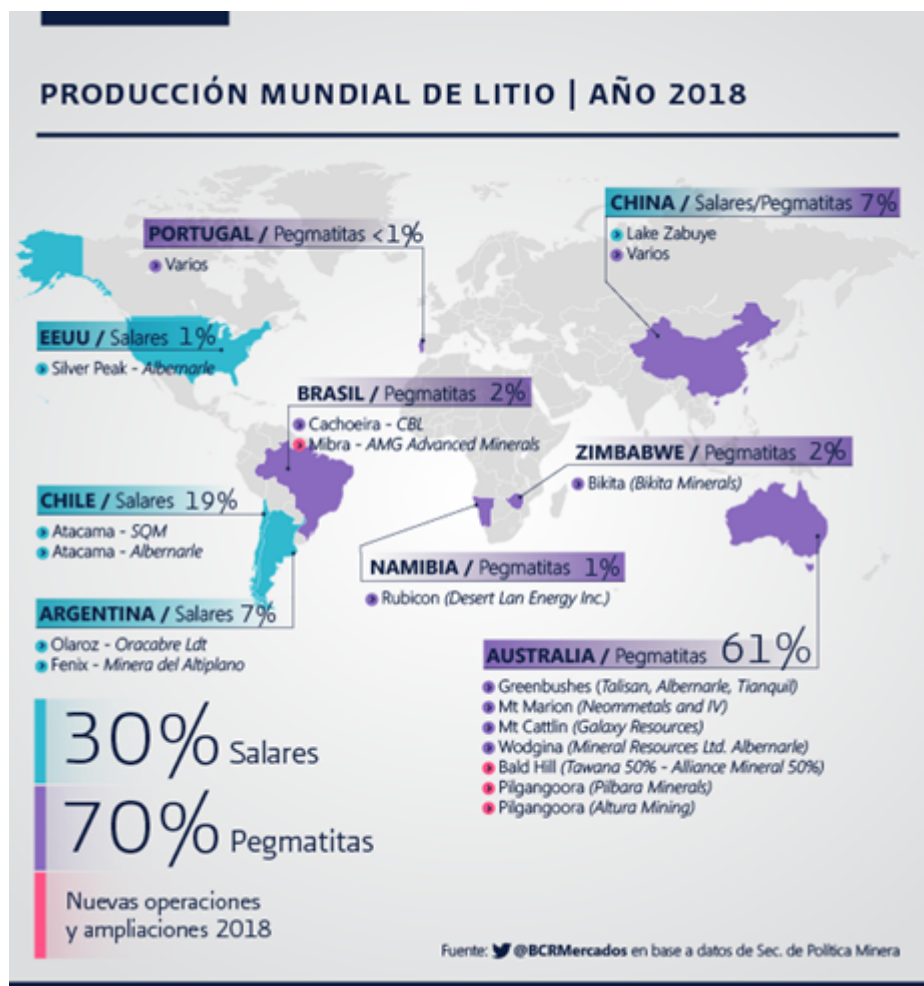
PRODUCCIÓN MUNDIAL DE LITIO | AÑO 2018

PORTUGAL / Pegmatitas <1%
Varios

CHINA / Salares/Pegmatitas 7%
Lake Zabuye
Varios

EEUU / Salares 1%
Silver Peak - Albernarle

BRASIL / Pegmatitas 2%
Cachoeira - CBL
Mibra - AMG Advanced Minerals

ZIMBABWE / Pegmatitas 2%
Bikita (Bikita Minerals)

CHILE / Salares 19%
Atacama - SQM
Atacama - Albernarle

NAMIBIA / Pegmatitas 1%
Rubicon (Desert Lan Energy Inc.)

ARGENTINA / Salares 7%
Olaroz - Oracabre Ldt
Fenix - Minera del Altiplano

AUSTRALIA / Pegmatitas 61%
Greenbushes (Talisan, Albernarle, Tianquil)
Mt Marion (Neommetals and IV)
Mt Cattlin (Galaxy Resources)
Wodgina (Mineral Resources Ltd. Albernarle)
Bald Hill (Tawana 50% - Alliance Mineral 50%)
Pilgangoora (Pilbara Minerals)
Pilgangoora (Altura Mining)

30% Salares
70% Pegmatitas
Nuevas operaciones y ampliaciones 2018

Fuente: @BCRMercados en base a datos de Sec. de Política Minera